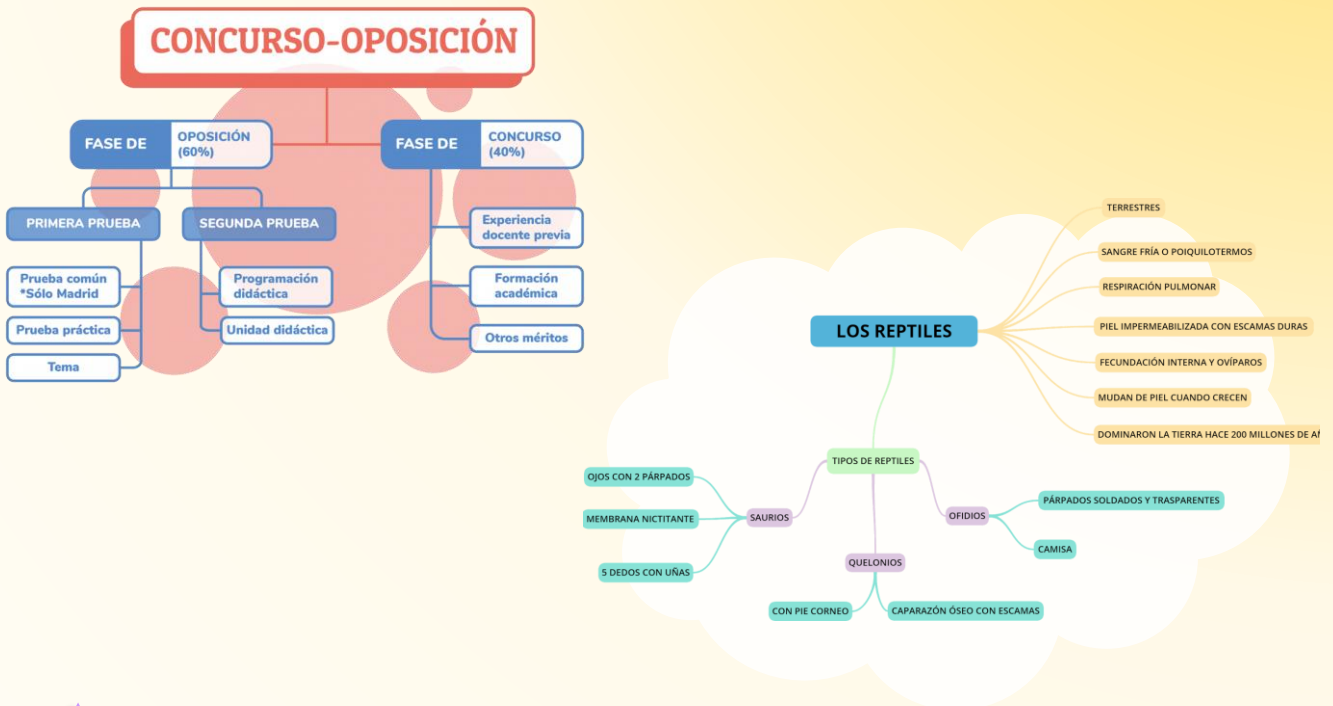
CONCURSO-OPOSICIÓN

FASE DE OPOSICIÓN (60%)

FASE DE CONCURSO (40%)

PRIMERA PRUEBA

SEGUNDA PRUEBA

Prueba común *Sólo Madrid

Prueba práctica

Tema

Programación didáctica

Unidad didáctica

Experiencia docente previa

Formación académica

Otros méritos

LOS REPTILES

TERRESTRES

SANGRE FRÍA O POIQUILOTERMOS

RESPIRACIÓN PULMONAR

PIEL IMPERMEABILIZADA CON ESCAMAS DURAS

FECUNDACIÓN INTERNA Y OVÍPAROS

MUDAN DE PIEL CUANDO CRECEN

DOMINARON LA TIERRA HACE 200 MILLONES DE A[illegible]

TIPOS DE REPTILES

SAURIOS

OJOS CON 2 PÁRPADOS

MEMBRANA NICTITANTE

5 DEDOS CON UÑAS

OFIDIOS

PÁRPADOS SOLDADOS Y TRASPARENTES

CAMISA

QUELONIOS

CON PIE CORNEO

CAPARAZÓN ÓSEO CON ESCAMAS